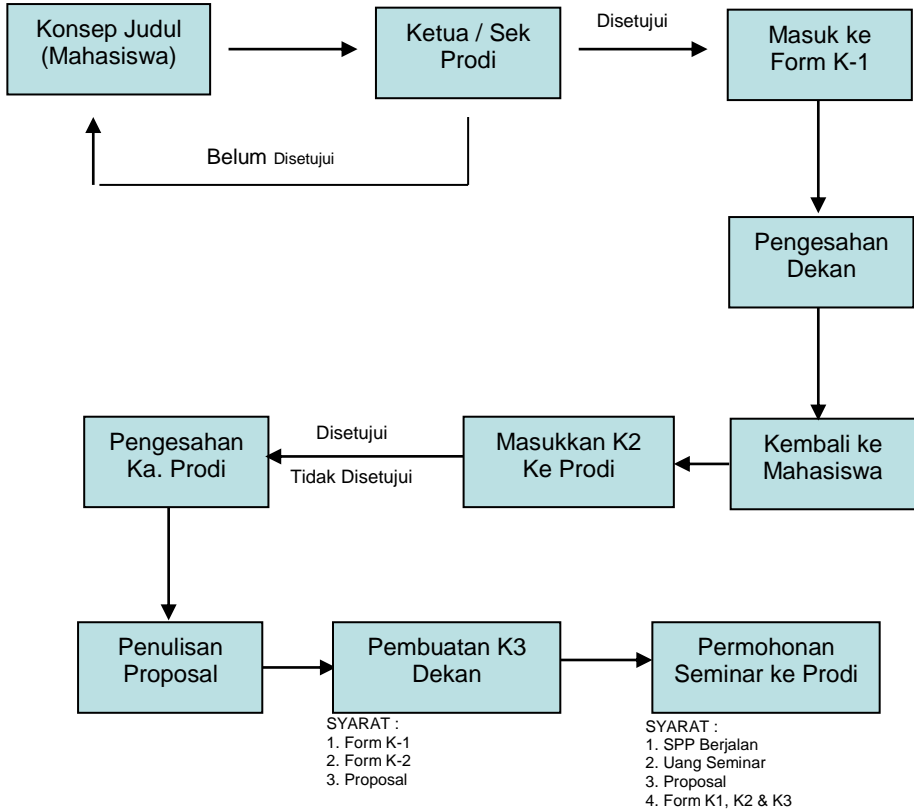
Konsep Judul (Mahasiswa)

Ketua / Sek Prodi

Disetujui

Masuk ke Form K-1

Belum Disetujui

Pengesahan Dekan

Pengesahan Ka. Prodi

Disetujui

Tidak Disetujui

Masukkan K2 Ke Prodi

Kembali ke Mahasiswa

Penulisan Proposal

Pembuatan K3 Dekan

SYARAT :
1. Form K-1
2. Form K-2
3. Proposal

Permohonan Seminar ke Prodi

SYARAT :
1. SPP Berjalan
2. Uang Seminar
3. Proposal
4. Form K1, K2 & K3